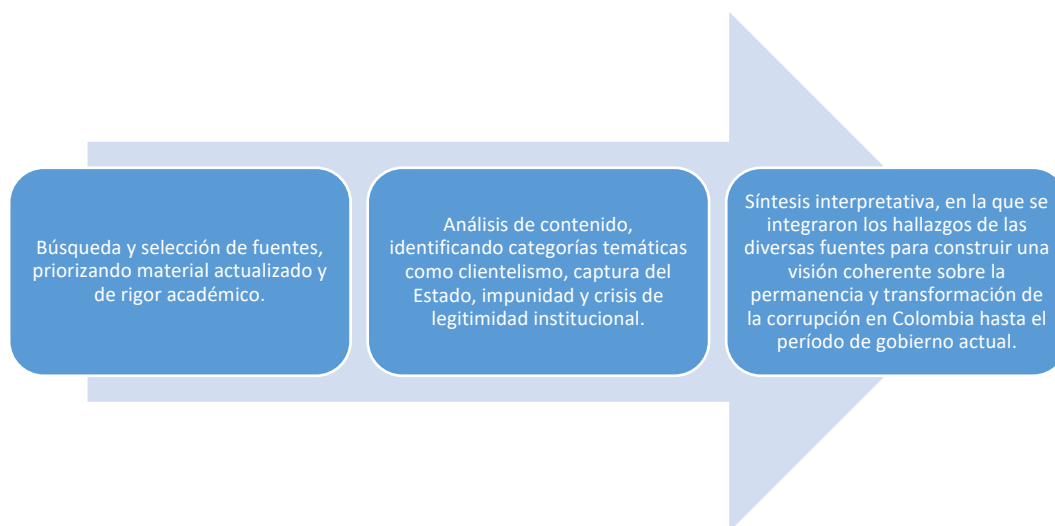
Búsqueda y selección de fuentes, priorizando material actualizado y de rigor académico.

Análisis de contenido, identificando categorías temáticas como clientelismo, captura del Estado, impunidad y crisis de legitimidad institucional.

Síntesis interpretativa, en la que se integraron los hallazgos de las diversas fuentes para construir una visión coherente sobre la permanencia y transformación de la corrupción en Colombia hasta el período de gobierno actual.